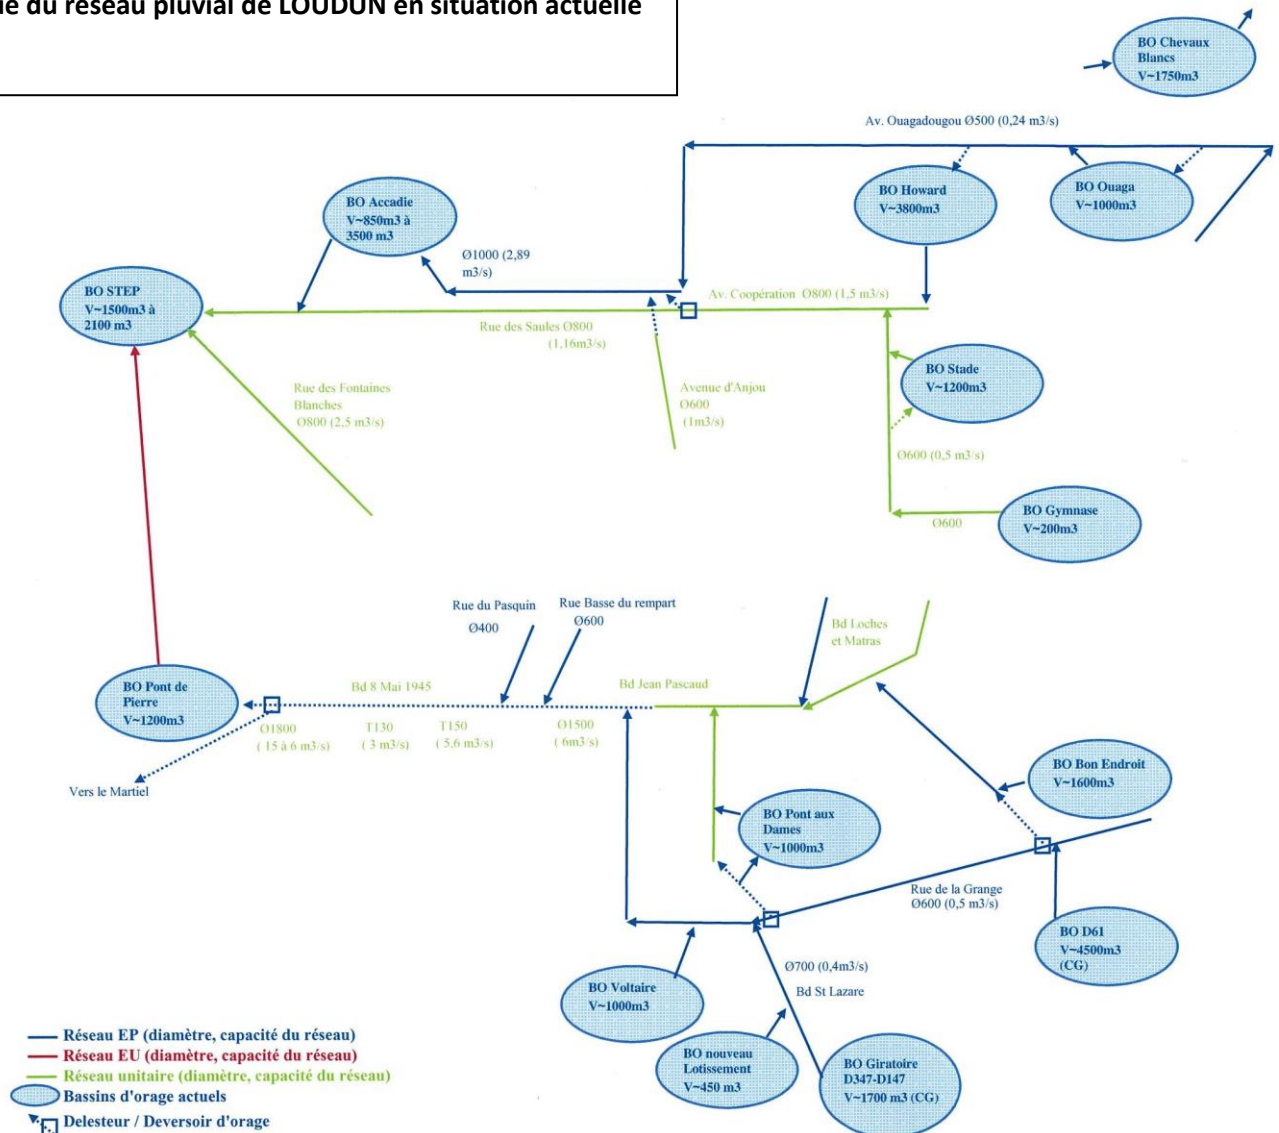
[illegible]e du réseau pluvial de LOUDUN en situation actuelle

BO Chevaux Blancs V~1750m3

Av. Ouagadougou Ø500 (0,24 m3/s)

BO Howard V~3800m3

BO Ouaga V~1000m3

BO Accadie V~850m3 à 3500 m3

Ø1000 (2,89 m3/s)

BO STEP V~1500m3 à 2100 m3

Av. Coopération Ø800 (1,5 m3/s)

Rue des Saules Ø800 (1,16m3/s)

Rue des Fontaines Blanches Ø800 (2,5 m3/s)

Avenue d'Anjou Ø600 (1m3/s)

BO Stade V~1200m3

Ø600 (0,5 m3/s)

BO Gymnase V~200m3

Ø600

Rue du Pasquin Ø400

Rue Basse du rempart Ø600

Bd Loches et Matras

BO Pont de Pierre V~1200m3

Bd 8 Mai 1945

Bd Jean Pascaud

Ø1800 (15 à 6 m3/s)

T130 (3 m3/s)

T150 (5,6 m3/s)

Ø1500 (6m3/s)

Vers le Martiel

BO Bon Endroit V~1600m3

BO Pont aux Dames V~1000m3

Rue de la Grange Ø600 (0,5 m3/s)

BO D61 V~4500m3 (CG)

Ø700 (0,4m3/s)

Bd St Lazare

BO Voltaire V~1000m3

BO nouveau Lotissement V~450 m3

BO Giratoire D347-D147 V~1700 m3 (CG)

Réseau EP (diamètre, capacité du réseau)
Réseau EU (diamètre, capacité du réseau)
Réseau unitaire (diamètre, capacité du réseau)
Bassins d'orage actuels
Delesteur / Deversoir d'orage